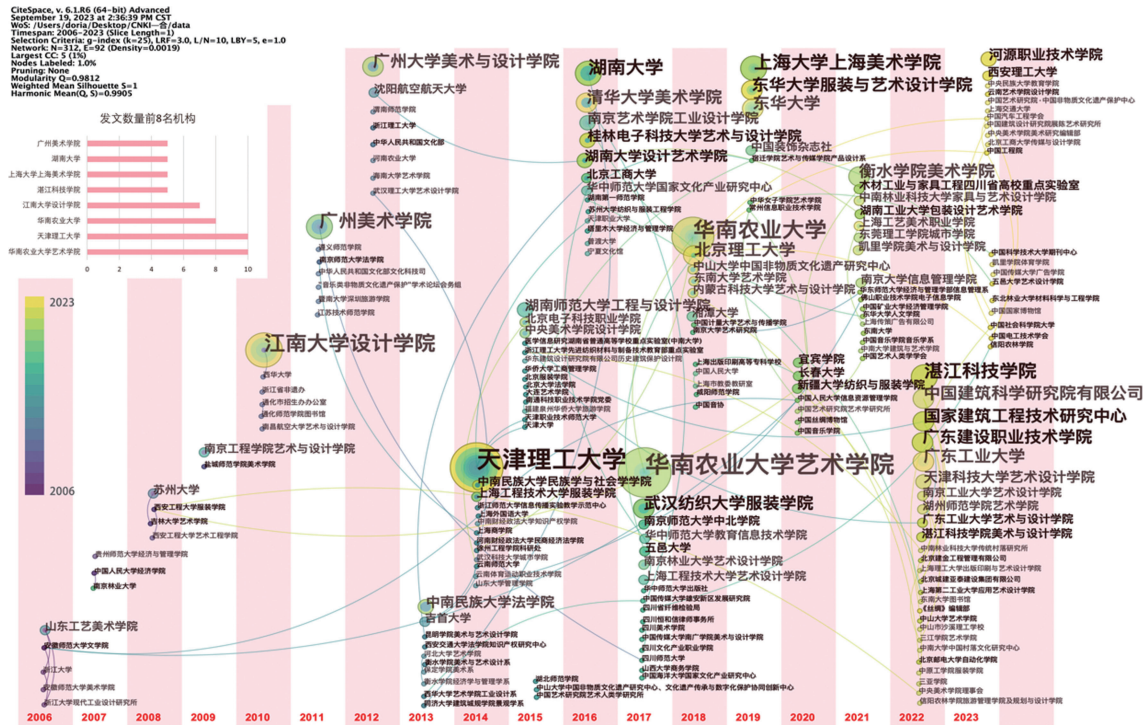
CiteSpace, v. 6.1.R6 (64-bit) Advanced
September 19, 2023 at 2:36:39 PM CST
WoS: /Users/doria/Desktop/CNKI-合/data
Timespan: 2006-2023 (Slice Length=1)
Selection Criteria: g-index (k=25), LRF=3.0, L/N=10, LBY=5, e=1.0
Network: N=312, E=92 (Density=0.0019)
Largest CC: 5 (1%)
Nodes Labeled: 1.0%
Pruning: None
Modularity Q=0.9812
Weighted Mean Silhouette S=1
Harmonic Mean(Q, S)=0.9905

发文数量前8名机构

广州美术学院
湖南大学
上海大学上海美术学院
湛江科技学院
江南大学设计学院
华南农业大学
天津理工大学
华南农业大学艺术学院

0 2 4 6 8 10 12

2023
2006

广州大学美术与设计学院
沈阳航空航天大学
湖南大学
清华大学美术学院
南京艺术学院工业设计学院
桂林电子科技大学艺术与设计学院
湖南大学设计艺术学院
上海大学上海美术学院
东华大学服装与艺术设计学院
东华大学
中国装饰杂志社
河源职业技术学院
西安理工大学
北京工商大学
华中师范大学国家文化产业研究中心
衡水学院美术学院
木材工业与家具工程四川省高校重点实验室
中南林业科技大学家具与艺术设计学院
湖南工业大学包装设计艺术学院
上海工艺美术职业学院
东莞理工学院城市学院
凯里学院美术与设计学院
广州美术学院
华南农业大学
北京理工大学
中山大学中国非物质文化遗产研究中心
东南大学艺术学院
内蒙古科技大学艺术与设计学院
南京信息工程大学
湖南师范大学工程与设计学院
北京电子科技职业学院
中央美术学院设计学院
江南大学设计学院
宜宾学院
长春大学
新疆大学纺织与服装学院
湛江科技学院
中国建筑科学研究院有限公司
国家建筑工程技术研究中心
广东建设职业技术学院
广东工业大学
天津科技大学艺术设计学院
南京工业大学艺术设计学院
湖州师范学院艺术学院
广东工业大学艺术与设计学院
湛江科技学院美术与设计学院
南京工程学院艺术与设计学院
盐城师范学院美术学院
天津理工大学
华南农业大学艺术学院
中南民族大学民族学与社会学学院
上海工程技术大学服装学院
苏州大学
西安工程大学服装学院
吉林大学艺术学院
西安工程大学艺术工程学院
武汉纺织大学服装学院
南京师范大学中北学院
华中师范大学教育信息技术学院
五邑大学
南京林业大学艺术设计学院
上海工程技术大学艺术设计学院
贵州师范大学经济与管理学院
中国人民大学经济学院
南京林业大学
中南民族大学法学院
吉首大学
山东工艺美术学院
安徽师范大学文学院
浙江大学
安徽师范大学美术学院
浙江大学现代工业设计研究所
湖北师范学院
中山大学中国非物质文化遗产研究中心、文化遗产传承与数字化保护协同创新中心
中国艺术研究院艺术人类学研究所

2006 2007 2008 2009 2010 2011 2012 2013 2014 2015 2016 2017 2018 2019 2020 2021 2022 2023